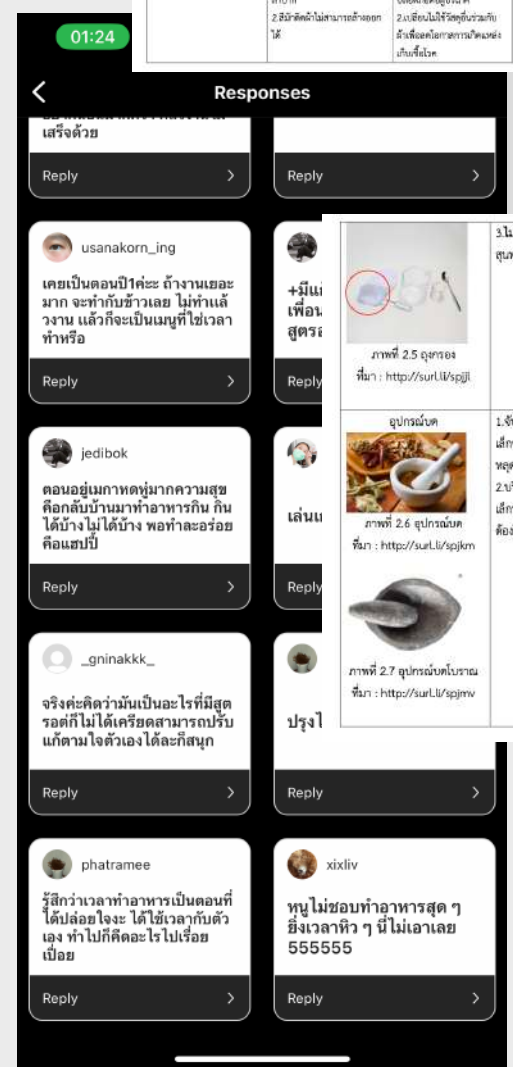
01:24

2.ฝีมัดติดผ้าไม่สามารถล้างออกได้

2.เปลี่ยนไม่ใช้วัสดุอื่นร่วมกับผ้าเพื่อลดโอกาสการเกิดแหล่งเก็บเชื้อโรค

Responses

เสร็จด้วย

Reply

Reply

usanakorn_ing

เคยเป็นตอนปี1ค่ะ ถ้างานเยอะมาก จะทำกับข้าวเลย ไม่ทำแล้วงาน แล้วก็จะเป็นเมนูที่ใช่เวลาทำหรือ

Reply

+มีแ
เพื่อน
สูตรอ

Reply

jedibok

ตอนอยู่เมกาหดหู่มากความสุขคือกลับบ้านมาทำอาหารกิน กินได้บ้างไม่ได้บ้าง พอทำละอร่อยคือแฮปปี้

Reply

เล่นแ

Reply

_gninakkk_

จริงค่ะคิดว่ามันเป็นอะไรที่มีสูตรอต่ก็ไม่ได้เครียดสามารถปรับแก้ตามใจตัวเองได้ละก็สนุก

Reply

ปรุงไ

Reply

phatramee

รู้สึกว่าเวลาทำอาหารเป็นตอนที่ได้ปล่อยใจจะ ได้ใช้เวลากับตัวเอง ทำไปก็คิดอะไรไปเรื่อยเปื่อย

Reply

xixliv

หนูไม่ชอบทำอาหารสุด ๆ ยิ่งเวลาหิว ๆ นี่ไม่เอาเลย 555555

Reply

3.ไ
สุข

ภาพที่ 2.5 ถุงกรอง
ที่มา : http://surl.li/spjjl

อุปกรณ์บด

1.จั
เล็ก
หลุ
2.ป
เล็ก
ต้อ

ภาพที่ 2.6 อุปกรณ์บด
ที่มา : http://surl.li/spjkm

ภาพที่ 2.7 อุปกรณ์บดโบราณ
ที่มา : http://surl.li/spjmv